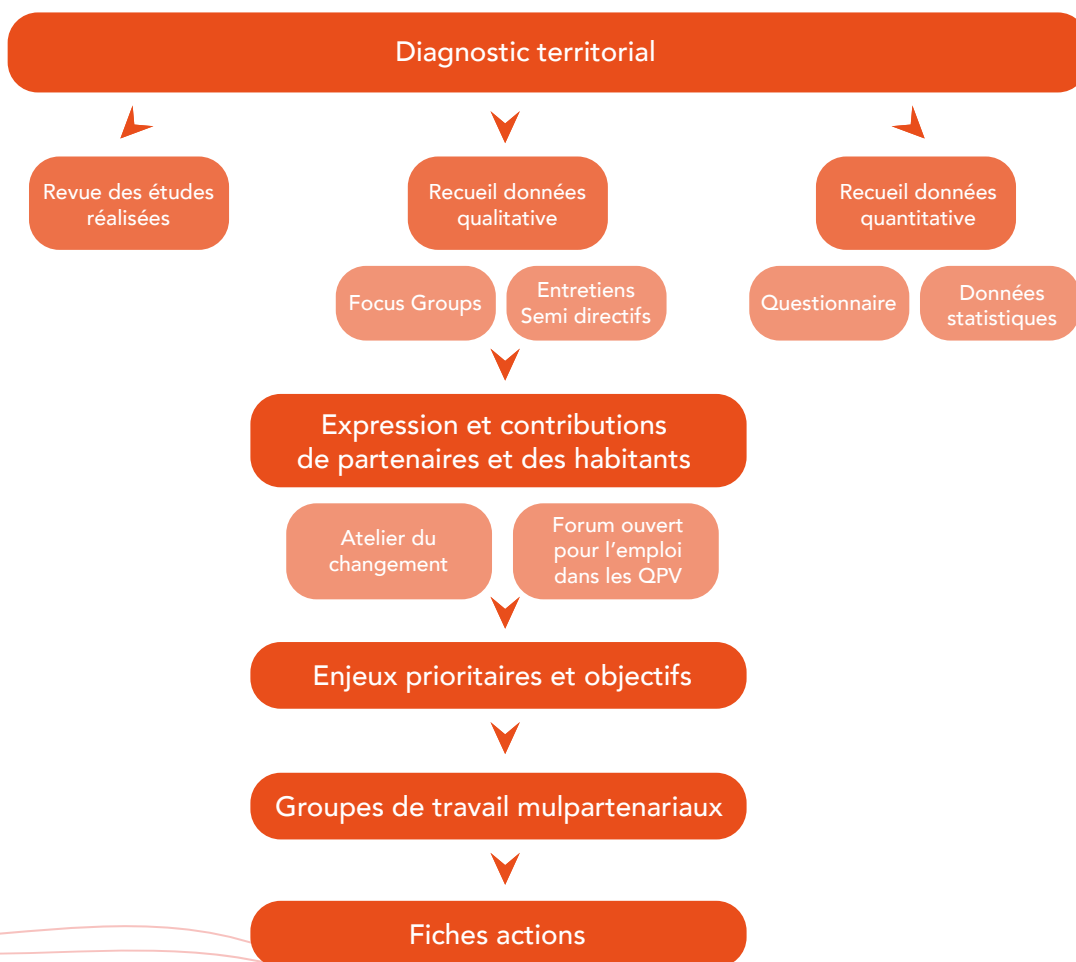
Diagnostic territorial

Revue des études réalisées

Recueil données qualitative

Recueil données quantitative

Focus Groups

Entretiens Semi directifs

Questionnaire

Données statistiques

Expression et contributions de partenaires et des habitants

Atelier du changement

Forum ouvert pour l'emploi dans les QPV

Enjeux prioritaires et objectifs

Groupes de travail mulpartenariaux

Fiches actions